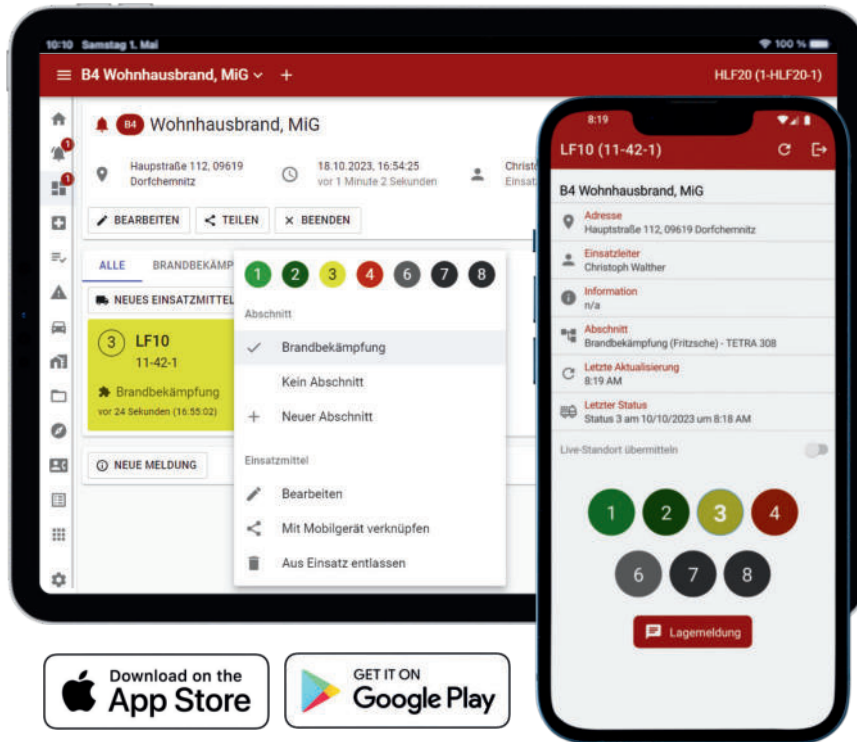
10:10 Samstag 1. Mai

100 %

B4 Wohnhausbrand, MiG +

HLF20 (1-HLF20-1)

1

1

B4 Wohnhausbrand, MiG

Hauptstraße 112, 09619 Dorfchemnitz

18.10.2023, 16:54:25
vor 1 Minute 2 Sekunden

Christ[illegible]
Einsat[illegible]

BEARBEITEN   TEILEN   BEENDEN

ALLE   BRANDBEKÄMP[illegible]

NEUES EINSATZMITTEL

3 LF10
11-42-1
Brandbekämpfung
vor 24 Sekunden (16:55:02)

NEUE MELDUNG

1 2 3 4 6 7 8

Abschnitt
Brandbekämpfung
Kein Abschnitt
Neuer Abschnitt

Einsatzmittel
Bearbeiten
Mit Mobilgerät verknüpfen
Aus Einsatz entlassen

8:19

LF10 (11-42-1)

B4 Wohnhausbrand, MiG

Adresse
Hauptstraße 112, 09619 Dorfchemnitz

Einsatzleiter
Christoph Walther

Information
n/a

Abschnitt
Brandbekämpfung (Fritzsche) - TETRA 308

Letzte Aktualisierung
8:19 AM

Letzter Status
Status 3 am 10/10/2023 um 8:18 AM

Live-Standort übermitteln

1 2 3 4
6 7 8

Lagemeldung

Download on the App Store

GET IT ON Google Play